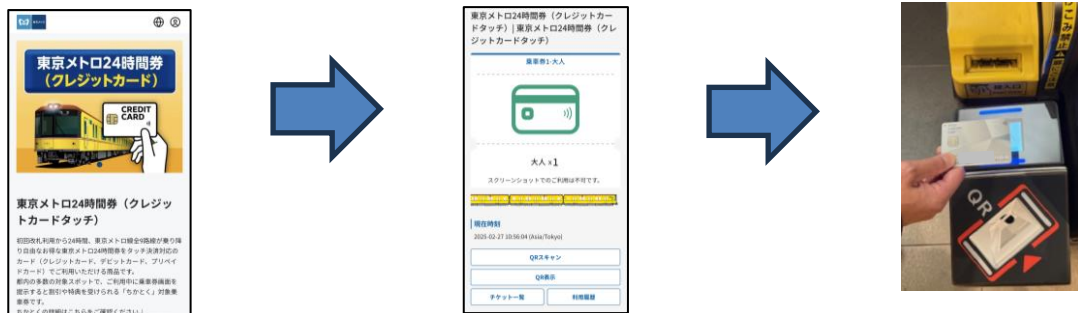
東京メトロ24時間券
(クレジットカード)

CREDIT CARD

東京メトロ24時間券（クレジットカードタッチ）

初回改札利用から24時間、東京メトロ線全9路線が乗り降り自由なお得な東京メトロ24時間券をタッチ決済対応のカード（クレジットカード、デビットカード、プリペイドカード）でご利用いただける商品です。
都内の多数の対象スポットで、ご利用中に乗車券画面を提示すると割引や特典を受けられる「ちかとく」対象乗車券です。
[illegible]

東京メトロ24時間券（クレジットカードタッチ）| 東京メトロ24時間券（クレジットカードタッチ）

乗車券1:大人

大人 x1

スクリーンショットでのご利用は不可です。

現在時刻
2025-02-27 10:50:04 (Asia/Tokyo)

QRスキャン

QR表示

チケット一覧

利用履歴

QR